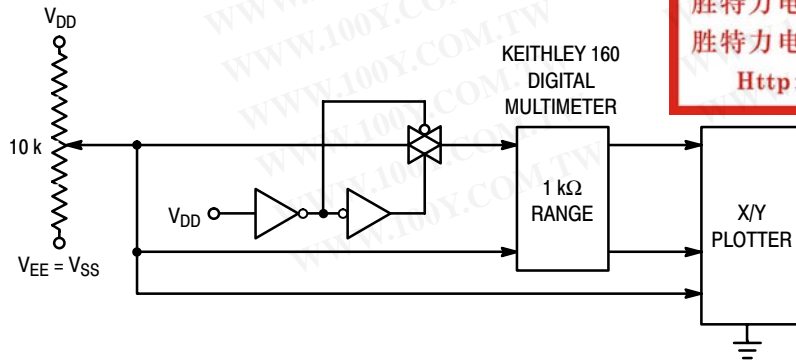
$V_{DD}$

10 k

$V_{EE} = V_{SS}$

$V_{DD}$

KEITHLEY 160 DIGITAL MULTIMETER

1 kΩ RANGE

X/Y PLOTTER

胜特力电
胜特力电
Http:

WWW.100Y.COM.TW
WWW.100Y.COM.TW
WWW.100Y.COM.TW
WWW.100Y.COM.TW
WWW.100Y.COM.TW